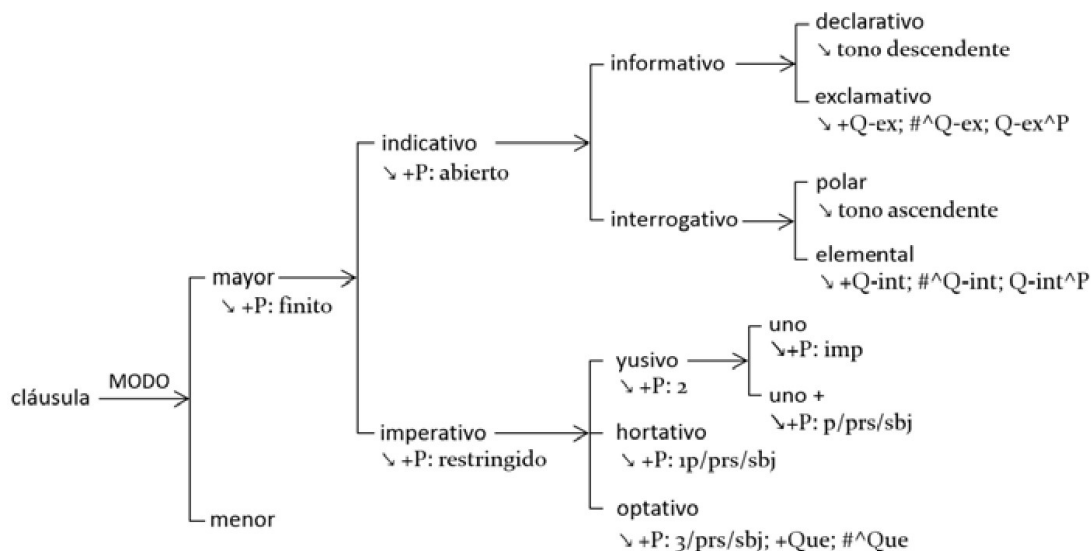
cláusula
MODO
mayor
↘ +P: finito
menor
indicativo
↘ +P: abierto
imperativo
↘ +P: restringido
informativo
interrogativo
declarativo
↘ tono descendente
exclamativo
↘ +Q-ex; #^Q-ex; Q-ex^P
polar
↘ tono ascendente
elemental
↘ +Q-int; #^Q-int; Q-int^P
yusivo
↘ +P: 2
hortativo
↘ +P: 1p/prs/sbj
optativo
↘ +P: 3/prs/sbj; +Que; #^Que
uno
↘+P: imp
uno +
↘+P: p/prs/sbj